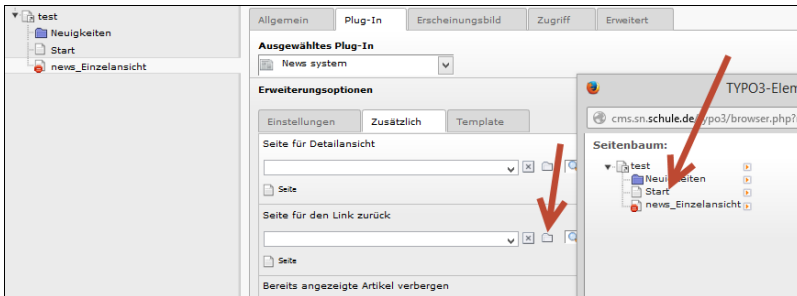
test
Neuigkeiten
Start
news_Einzelansicht

Allgemein
Plug-In
Erscheinungsbild
Zugriff
Erweitert

Ausgewähltes Plug-In
News system

Erweiterungsoptionen

Einstellungen
Zusätzlich
Template

Seite für Detailansicht
Seite

Seite für den Link zurück
Seite

Bereits angezeigte Artikel verbergen

TYPO3-Elem
cms.sn.schule.de/typo3/browser.php?

Seitenbaum:
test
Neuigkeiten
Start
news_Einzelansicht